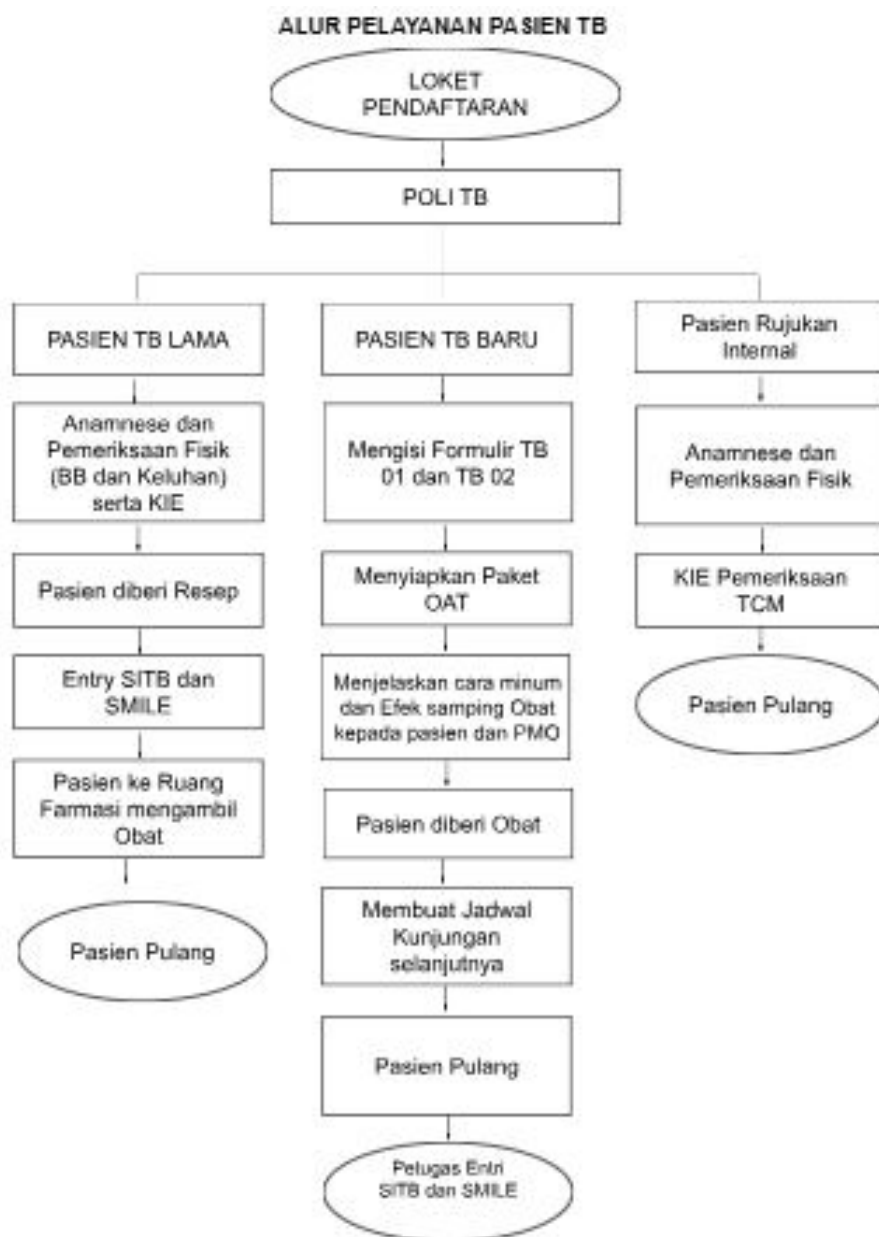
ALUR PELAYANAN PASIEN TB

LOKET PENDAFTARAN

POLI TB

PASIEN TB LAMA

Anamnese dan Pemeriksaan Fisik (BB dan Keluhan) serta KIE

Pasien diberi Resep

Entry SITB dan SMILE

Pasien ke Ruang Farmasi mengambil Obat

Pasien Pulang

PASIEN TB BARU

Mengisi Formulir TB 01 dan TB 02

Menyiapkan Paket OAT

Menjelaskan cara minum dan Efek samping Obat kepada pasien dan PMO

Pasien diberi Obat

Membuat Jadwal Kunjungan selanjutnya

Pasien Pulang

Petugas Entri SITB dan SMILE

Pasien Rujukan Internal

Anamnese dan Pemeriksaan Fisik

KIE Pemeriksaan TCM

Pasien Pulang